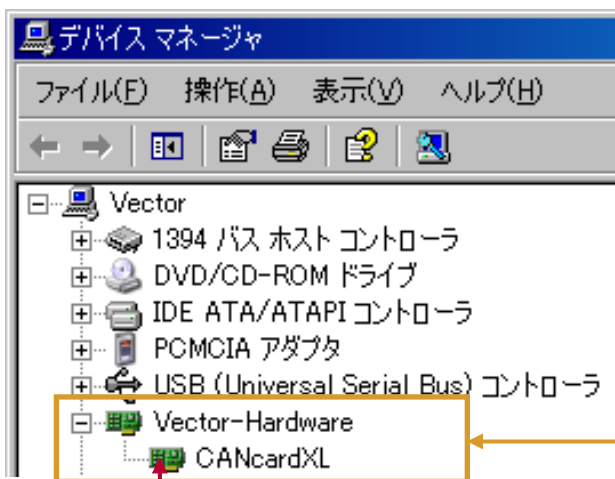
デバイス マネージャ

ファイル(F) 操作(A) 表示(V) ヘルプ(H)

Vector
1394 バス ホスト コントローラ
DVD/CD-ROM ドライブ
IDE ATA/ATAPI コントローラ
PCMCIA アダプタ
USB (Universal Serial Bus) コントローラ
Vector-Hardware
CANcardXL